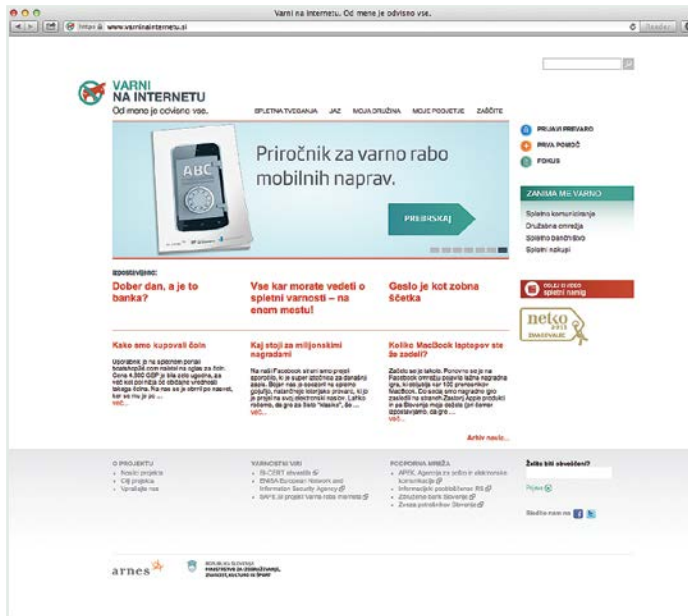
Varni na internetu. Od mene je odvisno vse.

https www.varninainternetu.si

Reader

VARNI NA INTERNETU
Od mene je odvisno vse.

SPLETNA TVEGANJA JAZ MOJA DRUŽINA MOJE PODJETJE ZAŠČITE

ABC

Priročnik za varno rabo mobilnih naprav.

PREBERI

PRIJAVI PREVARO
PRVA POMOČ
FOKUS

ZANIMA ME VARNO
Spletno komuniciranje
Družabna omrežja
Spletno bančništvo
Spletni nakupi

Izpostavljeno:

Dober dan, a je to banka?

Vse kar morate vedeti o spletni varnosti – na enem mestu!

Geslo je kot zobna ščetka

OGLEJ SI VIDEO spletni nasvet

netko 2011 ZMAGOVALEC

Kako smo kupovali čoln

Uporabnik je na spletnem portalu boatshop24.com naletel na oglas za čoln. Cena 4.800 GBP je bila zelo ugodna, saj več kot polovico od običajne vrednosti takega čolna. Na nas se je obrnil po nasvet, kar se mu je zdi ...
več...

Kaj stoji za milijonskimi nagradami

Na naši Facebook strani smo prejeli sporočilo, ki je super izročeno za današnji zapis. Bojan nas je opozoril na sporno gesluto, nalančnejo loterijsko prevaro, ki jo je prejel na svoj elektronski naslov. Lahko rečemo, da gre za čisto "klasiko", še ...
več...

Koliko MacBook laptopov ste že zadeli?

Začelo se je takole. Ponovno se je na Facebook omrežju pojavila lažna nagradna igra, ki obljublja kar 100 prenosnikov MacBook. Do sedaj smo nagradno igro zasledili na straneh Zastonj Apple produkti in pa Slovenija moja dežela (ari danes izpostavljeno, da gre ...
več...

Arhiv novic...

O PROJEKTU
Nosilci projekta
Cilji projekta
Vprašajte nas

VARNOSTNI VIRI
SI-CERT obvestila
ENISA European Network and Information Security Agency
SAFE.SI projekt Varna raba interneta

PODPORNA MREŽA
APEK, Agencija za pošto in elektronske komunikacije
Informacijski pooblaščenec RS
Združenje bank Slovenije
Zveza potrošnikov Slovenije

Želite biti obveščeni?
Prijava
Sledite nam na

arnes

REPUBLIKA SLOVENIJA
MINISTRSTVO ZA IZOBRAŽEVANJE, ZNANOST, KULTURO IN ŠPORT